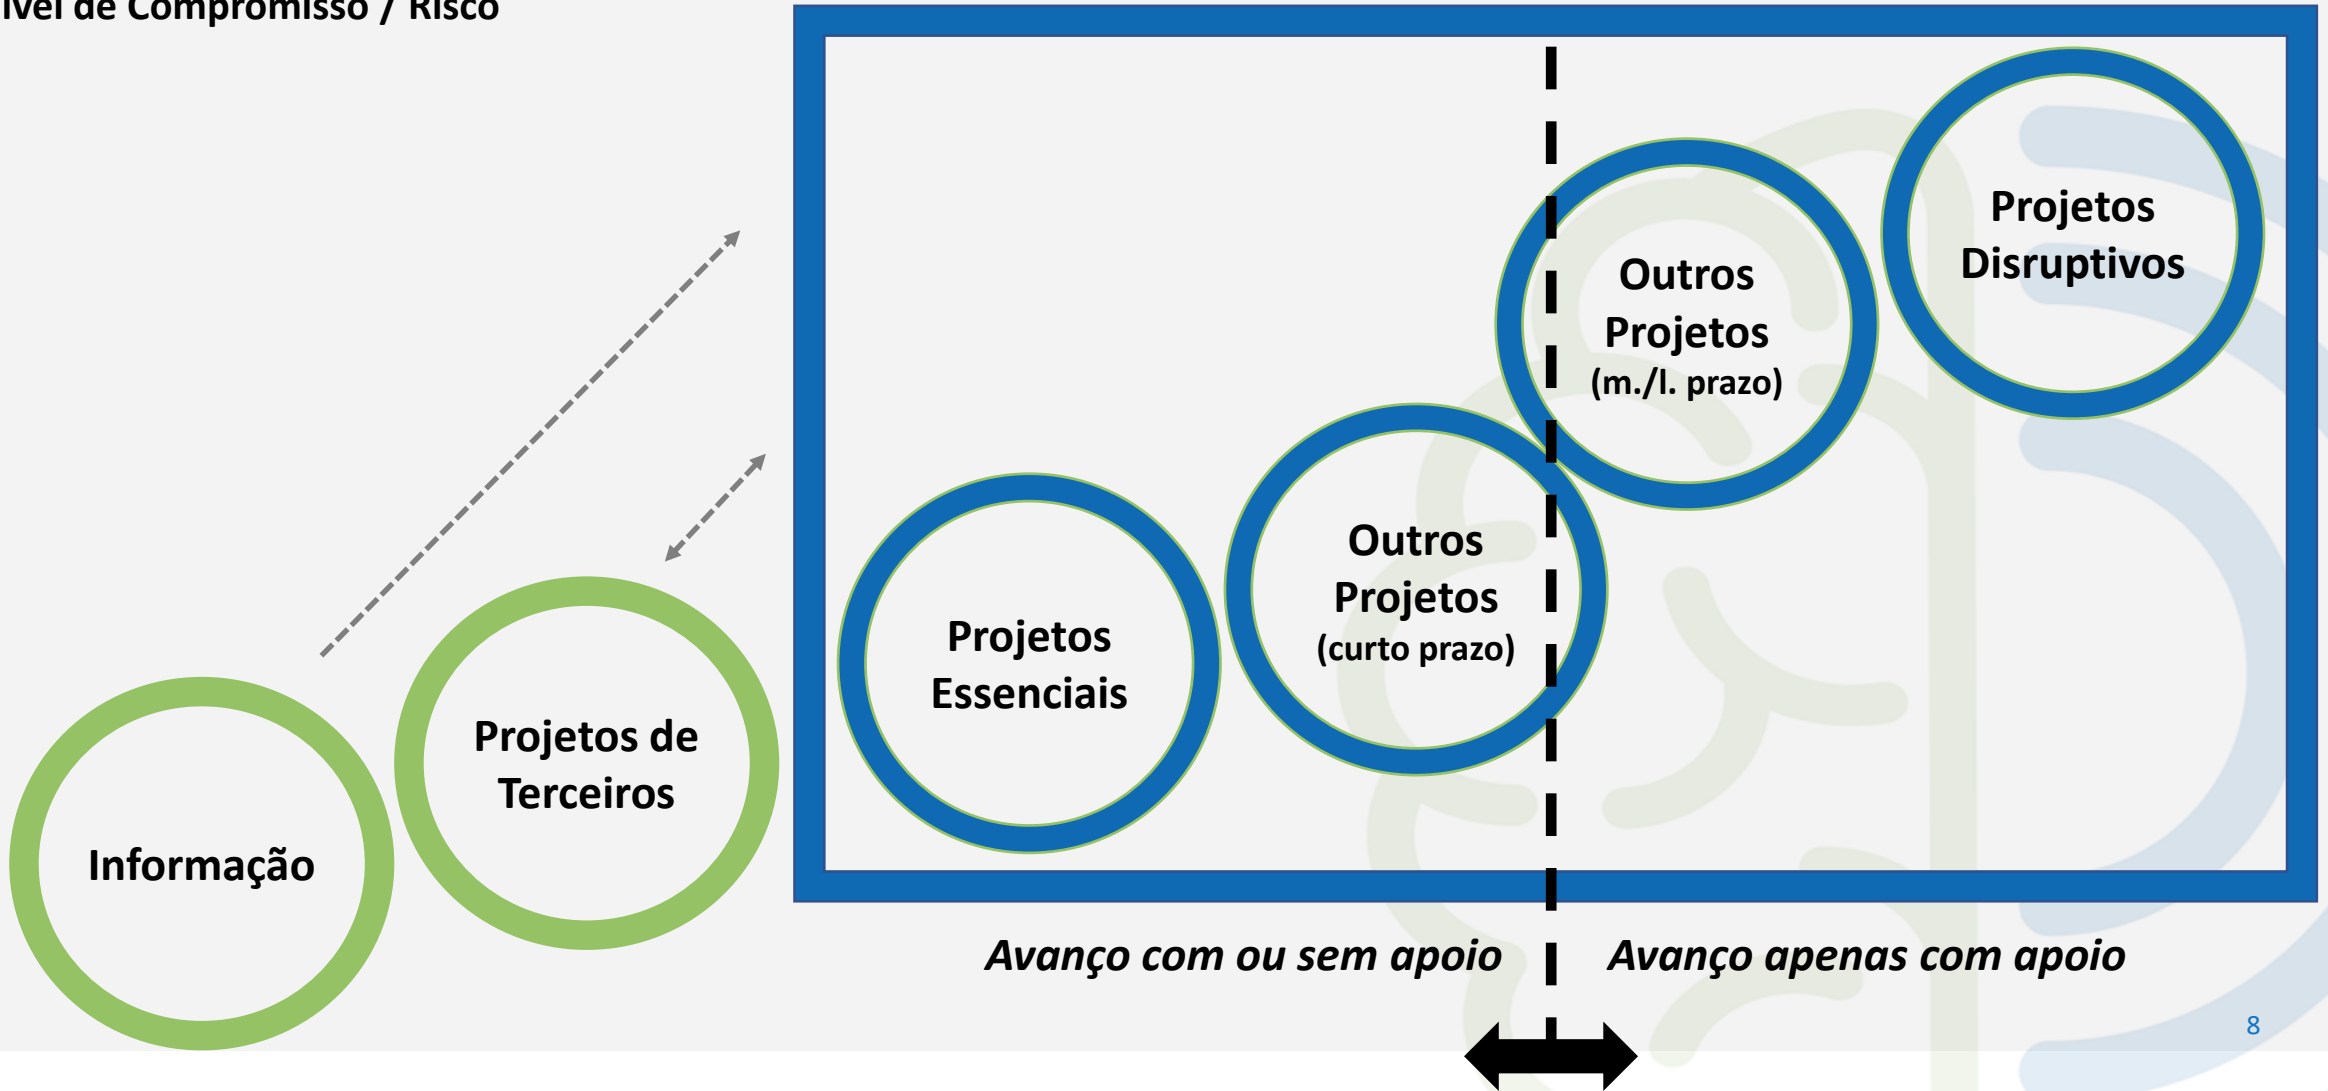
ível de Compromisso / Risco

Informação

Projetos de Terceiros

Projetos Essenciais

Outros Projetos (curto prazo)

Outros Projetos (m./l. prazo)

Projetos Disruptivos

Avanço com ou sem apoio

Avanço apenas com apoio

8